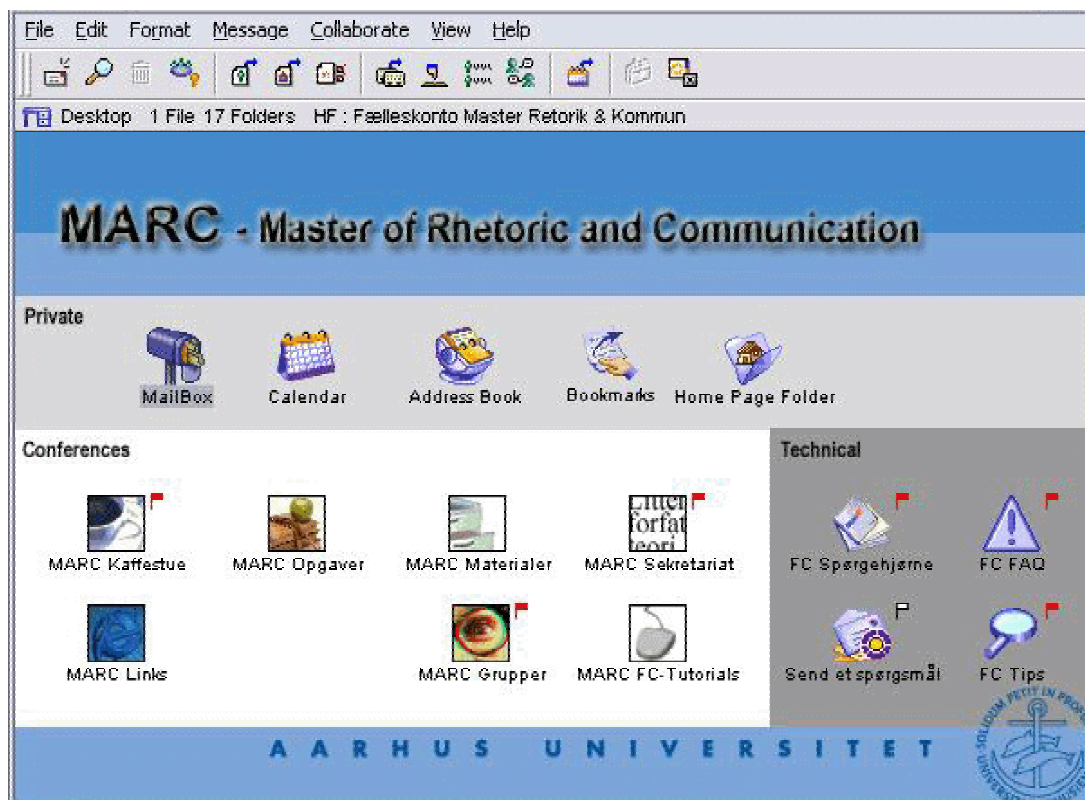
File Edit Format Message Collaborate View Help

Desktop 1 File 17 Folders HF : Fælleskonto Master Retorik & Kommun

MARC - Master of Rhetoric and Communication

Private

MailBox Calendar Address Book Bookmarks Home Page Folder

Conferences

MARC Kaffestue MARC Opgaver MARC Materialer MARC Sekretariat

MARC Links MARC Grupper MARC FC-Tutorials

Technical

FC Spørgehjørne FC FAQ

Send et spørgsmål FC Tips

A A R H U S U N I V E R S I T E T

SOLIDUM PETIT IN PROF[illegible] UNIVERSIT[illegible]